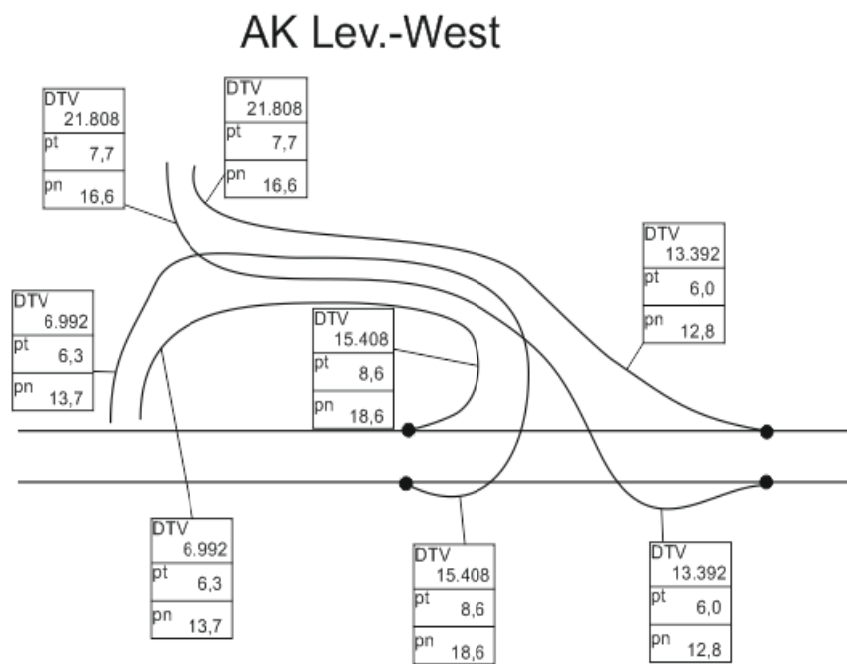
AK Lev.-West

DTV 21.808
pt 7,7
pn 16,6

DTV 21.808
pt 7,7
pn 16,6

DTV 13.392
pt 6,0
pn 12,8

DTV 6.992
pt 6,3
pn 13,7

DTV 15.408
pt 8,6
pn 18,6

DTV 6.992
pt 6,3
pn 13,7

DTV 15.408
pt 8,6
pn 18,6

DTV 13.392
pt 6,0
pn 12,8